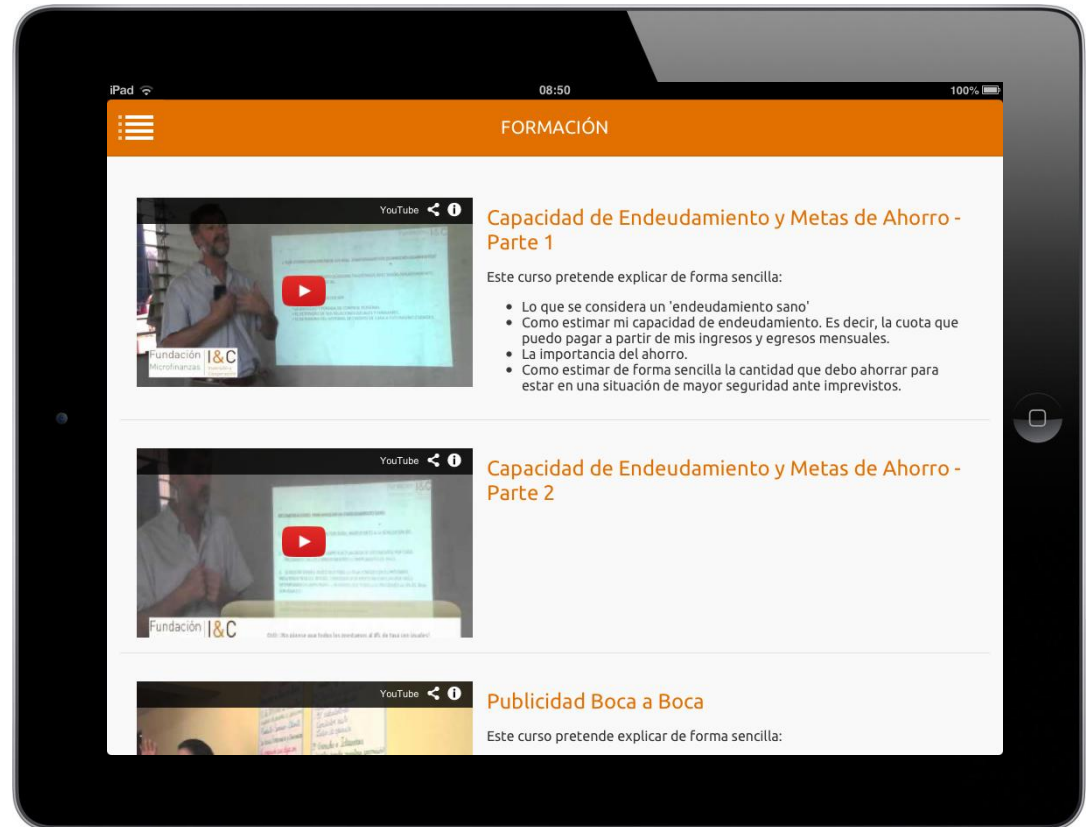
iPad 08:50 100%

FORMACIÓN

YouTube

Fundación Microfinanzas | I&C

Capacidad de Endeudamiento y Metas de Ahorro - Parte 1

Este curso pretende explicar de forma sencilla:

- Lo que se considera un 'endeudamiento sano'
- Como estimar mi capacidad de endeudamiento. Es decir, la cuota que puedo pagar a partir de mis ingresos y egresos mensuales.
- La importancia del ahorro.
- Como estimar de forma sencilla la cantidad que debo ahorrar para estar en una situación de mayor seguridad ante imprevistos.

YouTube

Fundación | I&C

Capacidad de Endeudamiento y Metas de Ahorro - Parte 2

YouTube

Publicidad Boca a Boca

Este curso pretende explicar de forma sencilla: